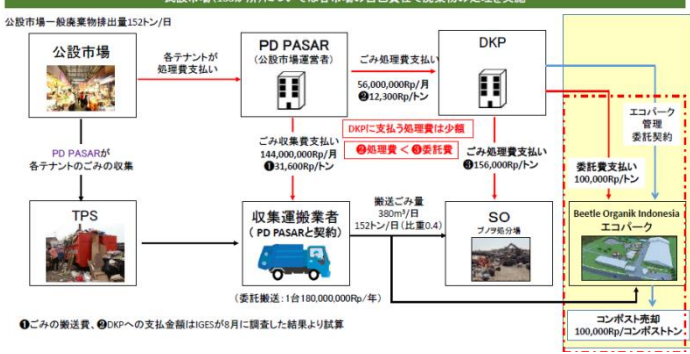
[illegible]

公設市場一般廃棄物排出量152トン/日

公設市場

各テナントが処理費支払い

PD PASAR
(公設市場運営者)

ごみ処理費支払い
56,000,000Rp/月
❷12,300Rp/トン

DKP

PD PASARが各テナントのごみの収集

ごみ収集費支払い
144,000,000Rp/月
❶31,600Rp/トン

DKPに支払う処理費は少額
❷処理費 < ❸委託費

ごみ処理費支払い
❸156,000Rp/トン

エコパーク管理委託契約

委託費支払い
100,000Rp/トン

TPS

収集運搬業者
(PD PASARと契約)

(委託搬送:1台180,000,000Rp/年)

搬送ごみ量
380m³/日
152トン/日(比重0.4)

SO
ブソ処分場

Beetle Organik Indonesia
エコパーク

コンポスト売却
100,000Rp/コンポストトン

❶ごみの搬送費、❷DKPへの支払金額はIGESが8月に調査した結果より試算